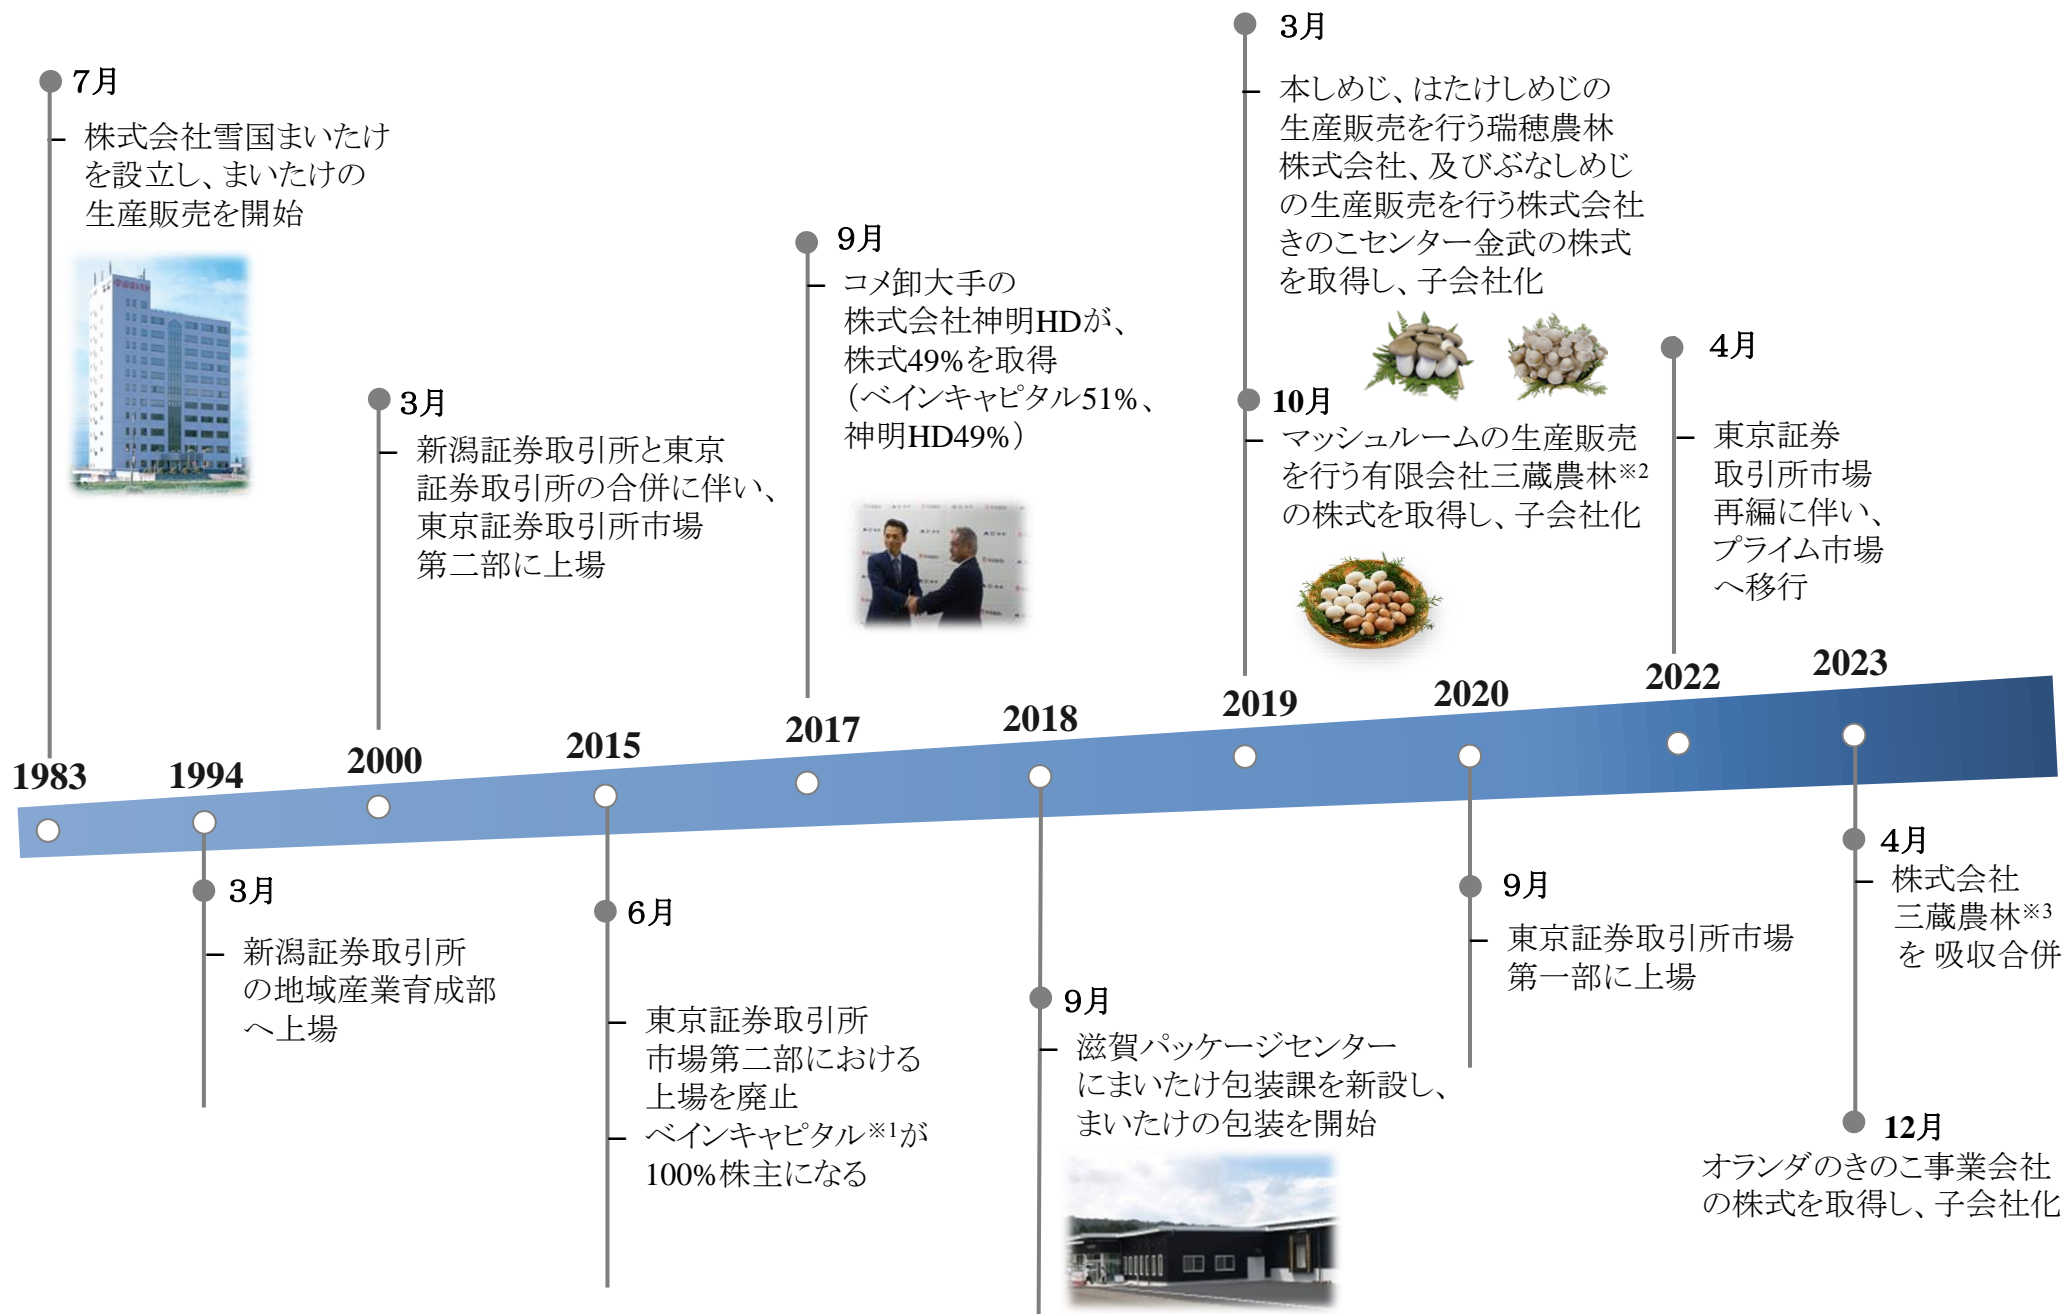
7月
株式会社雪国まいたけを設立し、まいたけの生産販売を開始

3月
新潟証券取引所と東京証券取引所の合併に伴い、東京証券取引所市場第二部に上場

9月
コメ卸大手の株式会社神明HDが、株式49%を取得（ベインキャピタル51%、神明HD49%）

3月
本しめじ、はたけしめじの生産販売を行う瑞穂農林株式会社、及びぶなしめじの生産販売を行う株式会社きのこセンター金武の株式を取得し、子会社化

10月
マッシュルームの生産販売を行う有限会社三蔵農林※2の株式を取得し、子会社化

4月
東京証券取引所市場再編に伴い、プライム市場へ移行

1983
1994
2000
2015
2017
2018
2019
2020
2022
2023

3月
新潟証券取引所の地域産業育成部へ上場

6月
東京証券取引所市場第二部における上場を廃止
ベインキャピタル※1が100%株主になる

9月
滋賀パッケージセンターにまいたけ包装課を新設し、まいたけの包装を開始

9月
東京証券取引所市場第一部に上場

4月
株式会社三蔵農林※3を 吸収合併

12月
オランダのきのこ事業会社の株式を取得し、子会社化